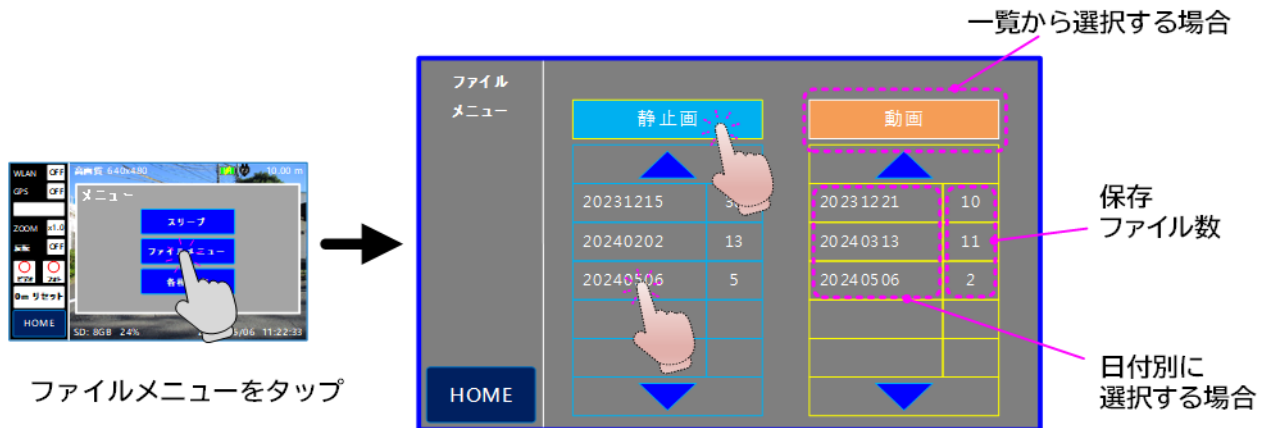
WLAN OFF
GPS OFF
ZOOM x1.0
OFF
0m リセット
HOME
高画質 640x480
10.00 m
メニュー
スリープ
ファイルメニュー
各種
SD: 8GB 24%
/06 11:22:33

ファイルメニューをタップ

一覧から選択する場合

ファイル
メニュー

静止画

動画

| 20231215 | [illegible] |
|---|---|
| 20240202 | 13 |
| 20240506 | 5 |

| 20231221 | 10 |
|---|---|
| 20240313 | 11 |
| 20240506 | 2 |

保存
ファイル数

日付別に
選択する場合

HOME